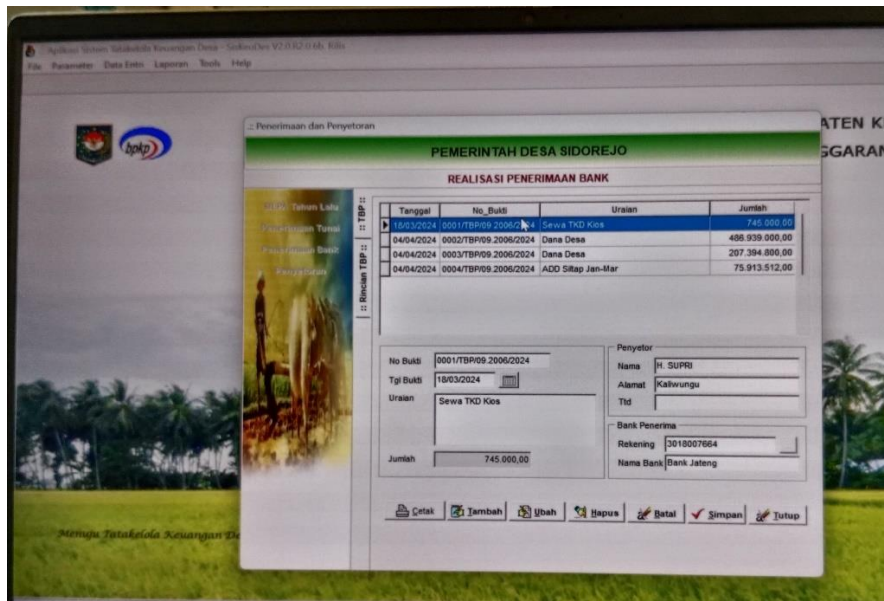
Aplikasi Sistem Tatakelola Keuangan Desa - SisKeuDes V2.0.R2.0 Mt. Rilis
File Parameter Data Entri Laporan Tools Help

ATEN K
GGARAN

:: Penerimaan dan Penyetoran

PEMERINTAH DESA SIDOREJO

REALISASI PENERIMAAN BANK

SILPA Tahun Lalu
Penerimaan Tunai
Penerimaan Bank
Penyetoran

:: TBP ::
:: Rincian TBP ::

| Tanggal | No_Bukti | Uraian | Jumlah |
|---|---|---|---|
| 18/03/2024 | 0001/TBP/09.2006/2024 | Sewa TKD Kios | 745.000,00 |
| 04/04/2024 | 0002/TBP/09.2006/2024 | Dana Desa | 486.939.000,00 |
| 04/04/2024 | 0003/TBP/09.2006/2024 | Dana Desa | 207.394.800,00 |
| 04/04/2024 | 0004/TBP/09.2006/2024 | ADD Siltap Jan-Mar | 75.913.512,00 |

No Bukti 0001/TBP/09.2006/2024
Tgl Bukti 18/03/2024
Uraian Sewa TKD Kios

Jumlah 745.000,00

Penyetor
Nama H. SUPRI
Alamat Kaliwungu
Ttd

Bank Penerima
Rekening 3018007664
Nama Bank Bank Jateng

Cetak Tambah Ubah Hapus Batal Simpan Tutup

Menuju Tatakelola Keuangan De